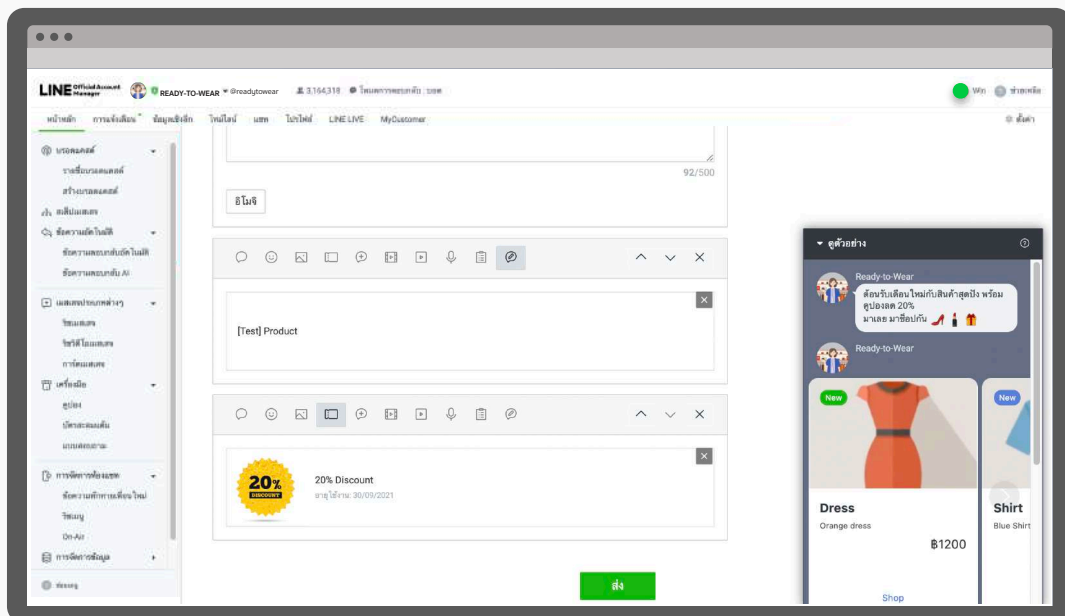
LINE Official Account Manager READY-TO-WEAR @readytowear 3,164,318 โหมดการตอบกลับ : บอท

Win ช่วยเหลือ

หน้าหลัก การแจ้งเตือน ข้อมูลเชิงลึก ไทม์ไลน์ แชท โปรไฟล์ LINE LIVE MyCustomer

ตั้งค่า

บรอดแคสต์
รายชื่อบรอดแคสต์
สร้างบรอดแคสต์
สถิติแมสเสจ
ข้อความอัตโนมัติ
ข้อความตอบกลับอัตโนมัติ
ข้อความตอบกลับ AI
แมสเสจประเภทต่างๆ
ริชแมสเสจ
ริชวิดีโอแมสเสจ
การ์ดแมสเสจ
เครื่องมือ
คูปอง
บัตรสะสมแต้ม
แบบสอบถาม
การจัดการห้องแชท
ข้อความทักทายเพื่อนใหม่
ริชเมนู
On-Air
การจัดการข้อมูล

92/500

อีโมจิ

[Test] Product

20% DISCOUNT

20% Discount
อายุใช้งาน: 30/09/2021

ส่ง

ดูตัวอย่าง

Ready-to-Wear
ต้อนรับเดือนใหม่กับสินค้าสุดปัง พร้อมคูปองลด 20%
มาเลย มาช้อปกัน

Ready-to-Wear

New
Dress
Orange dress
฿1200
Shop

New
Shirt
Blue Shirt